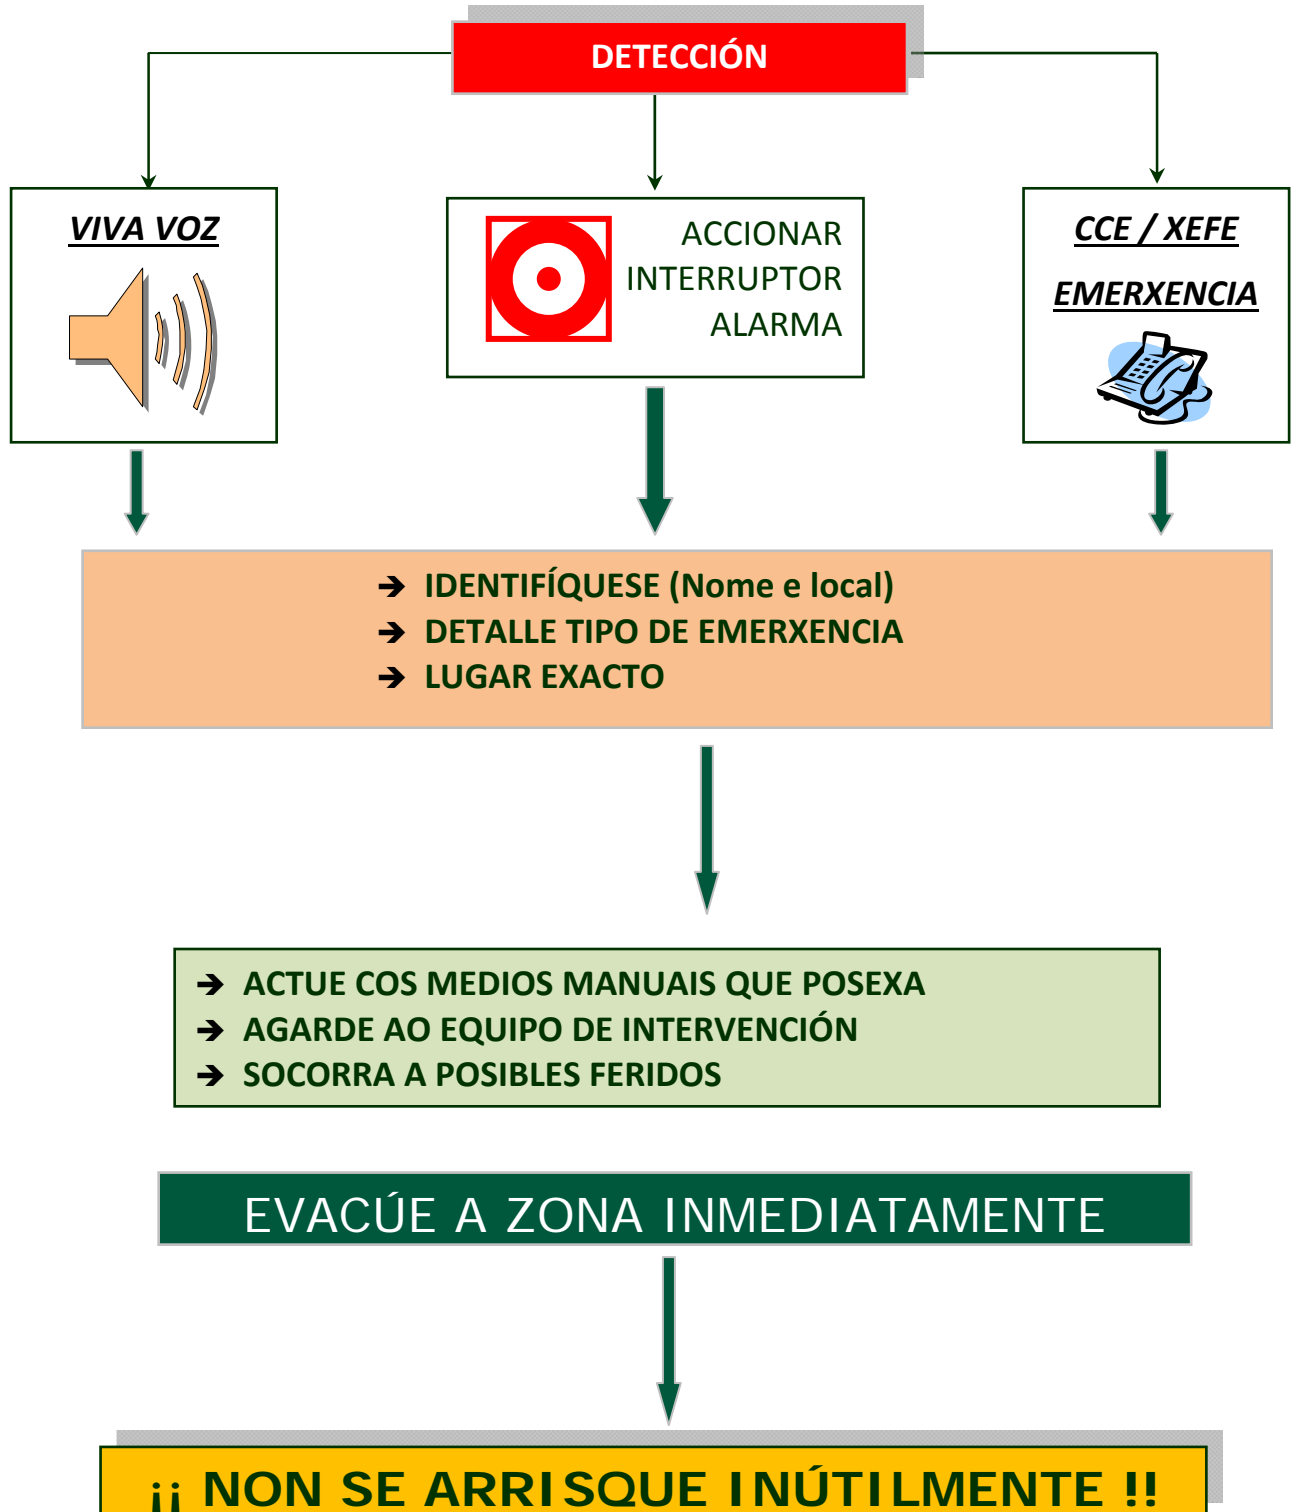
DETECCIÓN

VIVA VOZ

ACCIONAR INTERRUPTOR ALARMA

CCE / XEFE EMERXENCIA

➔ IDENTIFÍQUESE (Nome e local)
➔ DETALLE TIPO DE EMERXENCIA
➔ LUGAR EXACTO

➔ ACTUE COS MEDIOS MANUAIS QUE POSEXA
➔ AGARDE AO EQUIPO DE INTERVENCIÓN
➔ SOCORRA A POSIBLES FERIDOS

EVACÚE A ZONA INMEDIATAMENTE

¡¡ NON SE ARRISQUE INÚTILMENTE !!